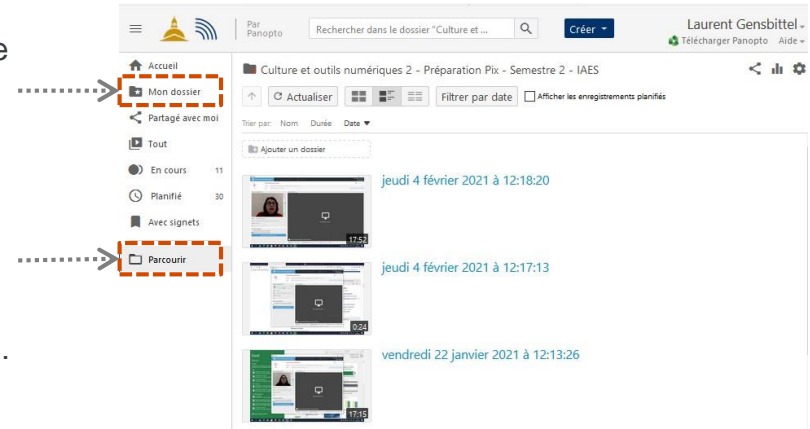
e

.

Par Panopto

Rechercher dans le dossier "Culture et ...

Créer

Laurent Gensbittel

Télécharger Panopto Aide

Accueil

Mon dossier

Partagé avec moi

Tout

En cours 11

Planifié 30

Avec signets

Parcourir

Culture et outils numériques 2 - Préparation Pix - Semestre 2 - IAES

Actualiser

Filtrer par date

Afficher les enregistrements planifiés

Trier par: Nom Durée Date

Ajouter un dossier

jeudi 4 février 2021 à 12:18:20

17:52

jeudi 4 février 2021 à 12:17:13

0:24

vendredi 22 janvier 2021 à 12:13:26

17:15